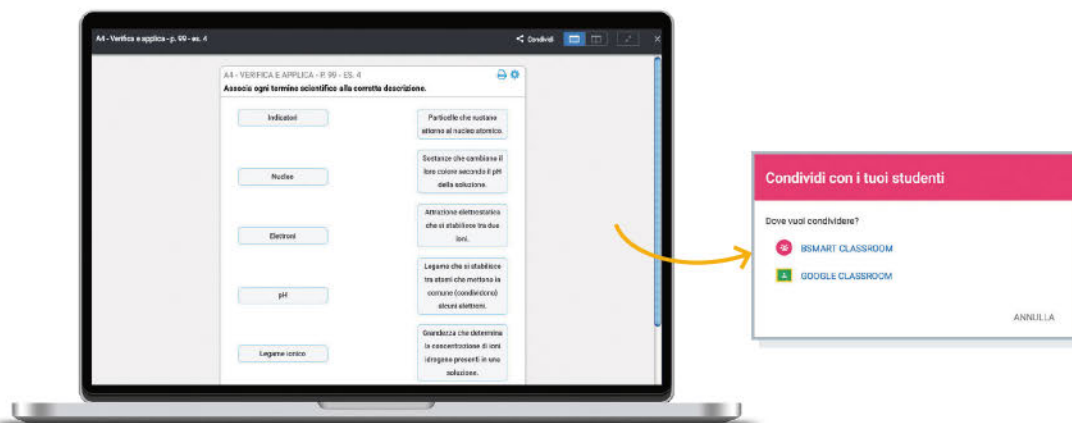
A4 - Verifica e applica - p. 99 - es. 4

Condividi

A4 - VERIFICA E APPLICA - P. 99 - ES. 4

Associa ogni termine scientifico alla corretta descrizione.

Indicatori

Particelle che ruotano attorno al nucleo atomico.

Sostanze che cambiano il loro colore secondo il pH della soluzione.

Nucleo

Attrazione elettrostatica che si stabilisce tra due ioni.

Elettroni

Legame che si stabilisce tra atomi che mettono in comune (condividono) alcuni elettroni.

pH

Grandezza che determina la concentrazione di ioni idrogeno presenti in una soluzione.

Legame ionico

Condividi con i tuoi studenti

Dove vuoi condividere?

BSMART CLASSROOM

GOOGLE CLASSROOM

ANNULLA